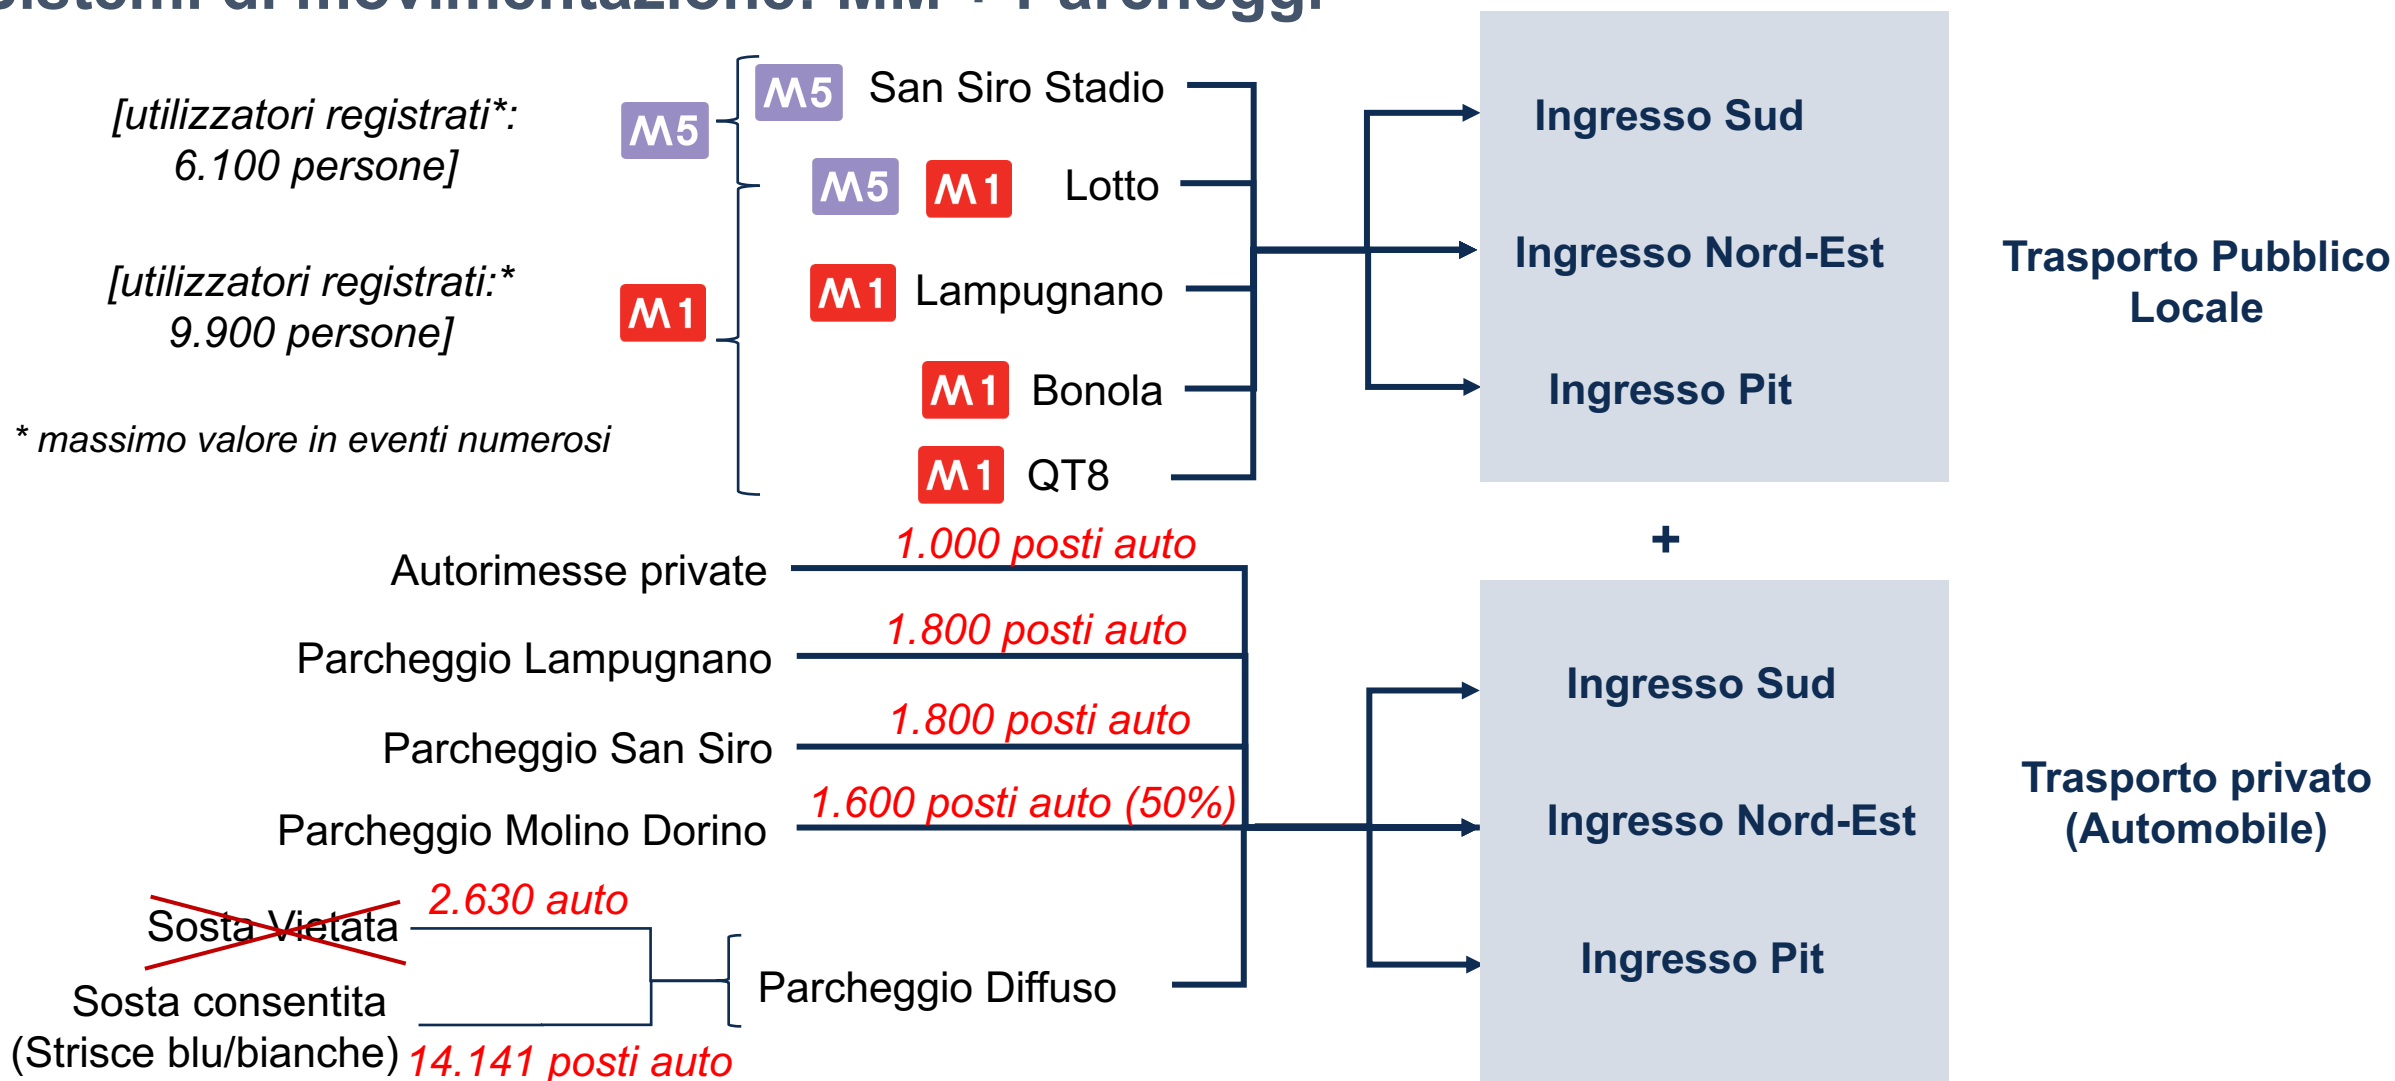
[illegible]

[utilizzatori registrati*: 6.100 persone]

M5

[utilizzatori registrati:* 9.900 persone]

M1

* massimo valore in eventi numerosi

M5 San Siro Stadio

M5 M1 Lotto

M1 Lampugnano

M1 Bonola

M1 QT8

Ingresso Sud

Ingresso Nord-Est

Ingresso Pit

Trasporto Pubblico Locale

+

Autorimesse private

1.000 posti auto

Parcheggio Lampugnano

1.800 posti auto

Parcheggio San Siro

1.800 posti auto

Parcheggio Molino Dorino

1.600 posti auto (50%)

Sosta Vietata

2.630 auto

Sosta consentita (Strisce blu/bianche)

14.141 posti auto

Parcheggio Diffuso

Ingresso Sud

Ingresso Nord-Est

Ingresso Pit

Trasporto privato (Automobile)